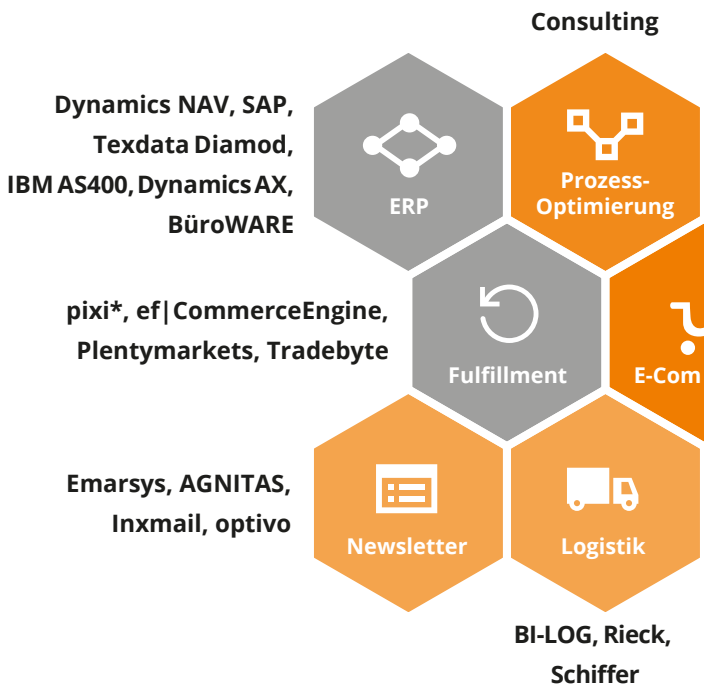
Consulting

Dynamics NAV, SAP, Texdata Diamod, IBM AS400, Dynamics AX, BüroWARE

ERP

Prozess-Optimierung

pixi*, ef|CommerceEngine, Plentymarkets, Tradebyte

Fulfillment

E-Com

Emarsys, AGNITAS, Inxmail, optivo

Newsletter

Logistik

BI-LOG, Rieck, Schiffer